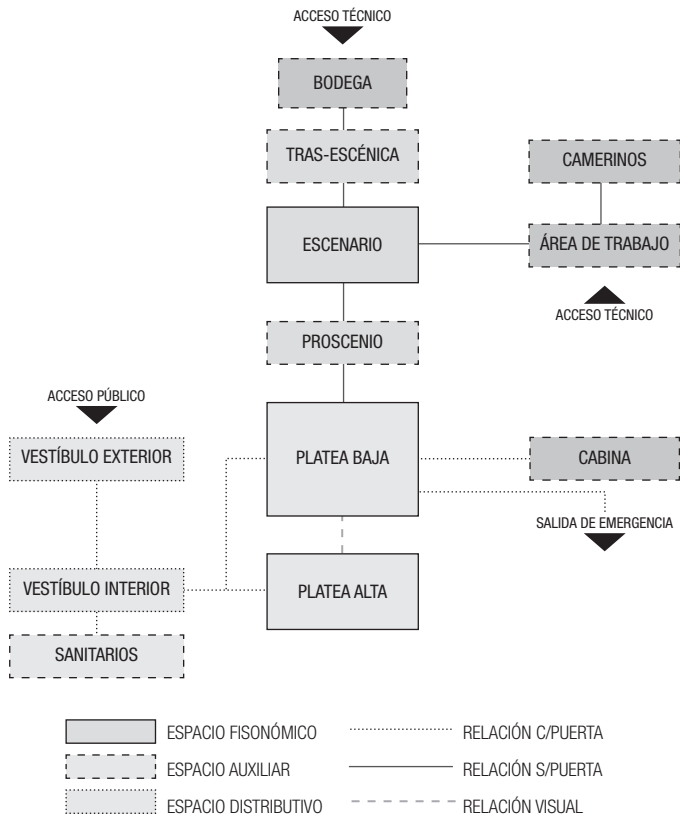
ACCESO TÉCNICO

BODEGA

TRAS-ESCÉNICA

CAMERINOS

ESCENARIO

ÁREA DE TRABAJO

ACCESO TÉCNICO

PROSCENIO

ACCESO PÚBLICO

VESTÍBULO EXTERIOR

PLATEA BAJA

CABINA

SALIDA DE EMERGENCIA

VESTÍBULO INTERIOR

PLATEA ALTA

SANITARIOS

ESPACIO FISONÓMICO

RELACIÓN C/PUERTA

ESPACIO AUXILIAR

RELACIÓN S/PUERTA

ESPACIO DISTRIBUTIVO

RELACIÓN VISUAL